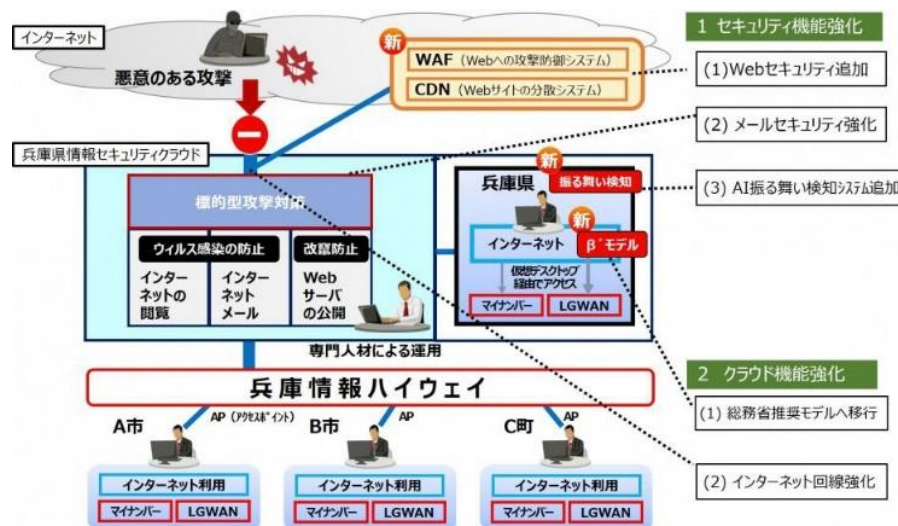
インターネット

悪意のある攻撃

新

WAF（Webへの攻撃防御システム）

CDN（Webサイトの分散システム）

1 セキュリティ機能強化

(1)Webセキュリティ追加

(2) メールセキュリティ強化

(3) AI振る舞い検知システム追加

兵庫県情報セキュリティクラウド

標的型攻撃対策

ウィルス感染の防止

改竄防止

インターネットの閲覧

インターネットメール

Webサーバの公開

新

兵庫県

振る舞い検知

新

インターネット

β'モデル

仮想デスクトップ経由でアクセス

マイナンバー

LGWAN

専門人材による運用

兵庫情報ハイウェイ

2 クラウド機能強化

(1) 総務省推奨モデルへ移行

(2) インターネット回線強化

A市

AP（アクセスポイント）

B市

AP

C町

AP

インターネット利用

マイナンバー

LGWAN

インターネット利用

マイナンバー

LGWAN

インターネット利用

マイナンバー

LGWAN